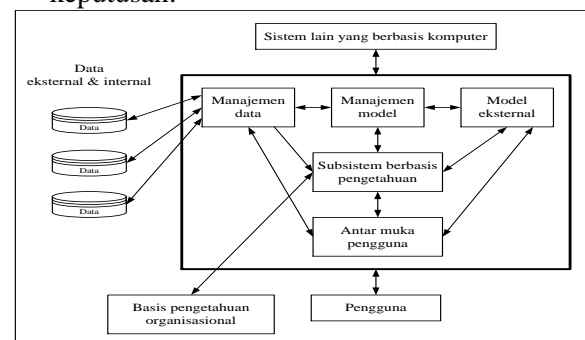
keputusan.

Sistem lain yang berbasis komputer

Data eksternal & internal

Data

Data

Data

Manajemen data

Manajemen model

Model eksternal

Subsistem berbasis pengetahuan

Antar muka pengguna

Basis pengetahuan organisasional

Pengguna